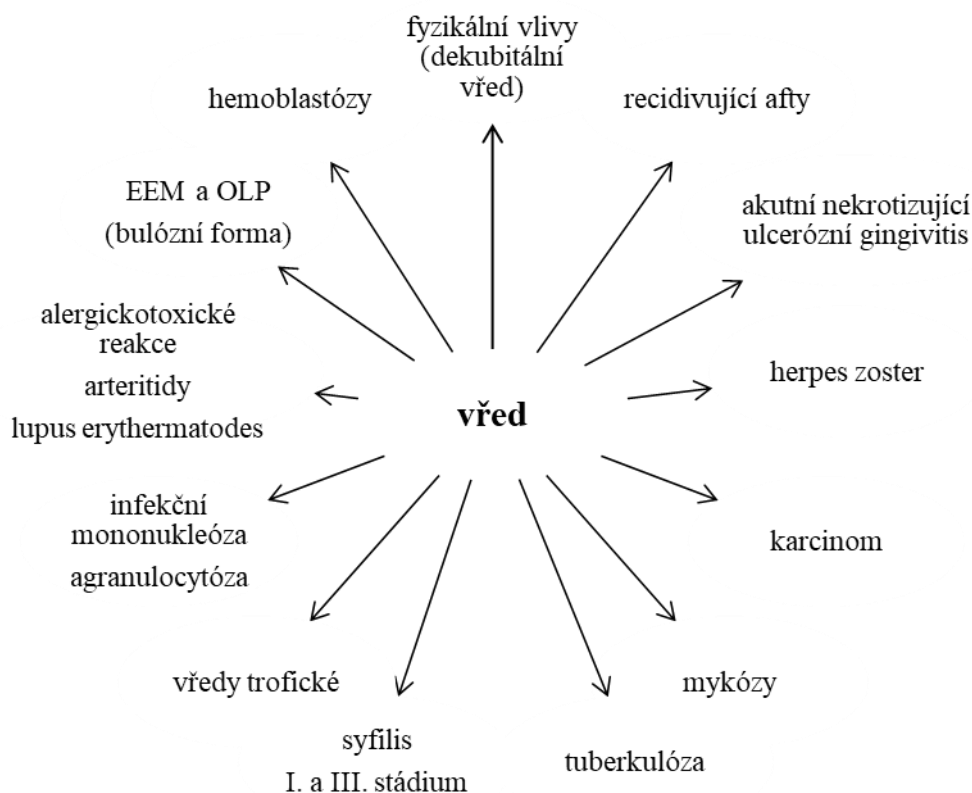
fyzikální vlivy (dekubitální vřed)

hemoblastózy

recidivující afty

EEM a OLP (bulózní forma)

akutní nekrotizující ulcerózní gingivitis

alergickotoxické reakce

arteritidy

lupus erythermatodes

vřed

herpes zoster

infekční mononukleóza

agranulocytóza

karcinom

vředy trofické

mykózy

syfilis I. a III. stádium

tuberkulóza